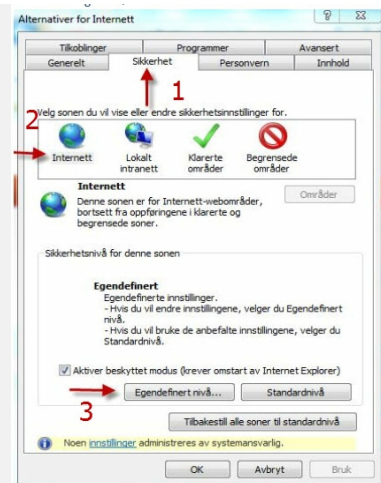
Alternativer for Internett

? ✕

Tilkoblinger | Programmer | Avansert
Generelt | Sikkerhet | Personvern | Innhold

1

Velg sonen du vil vise eller endre sikkerhetsinnstillinger for.

2

Internett
Lokalt intranett
Klarerte områder
Begrensede områder

Internett
Denne sonen er for Internett-webområder, bortsett fra oppføringene i klarerte og begrensede soner.

Områder

Sikkerhetsnivå for denne sonen

Egendefinert
Egendefinerte innstillinger.
- Hvis du vil endre innstillingene, velger du Egendefinert nivå.
- Hvis du vil bruke de anbefalte innstillingene, velger du Standardnivå.

Aktiver beskyttet modus (krever omstart av Internet Explorer)

3

Egendefinert nivå...
Standardnivå

Tilbakestill alle soner til standardnivå

Noen innstillinger administreres av systemansvarlig.

OK
Avbryt
Bruk